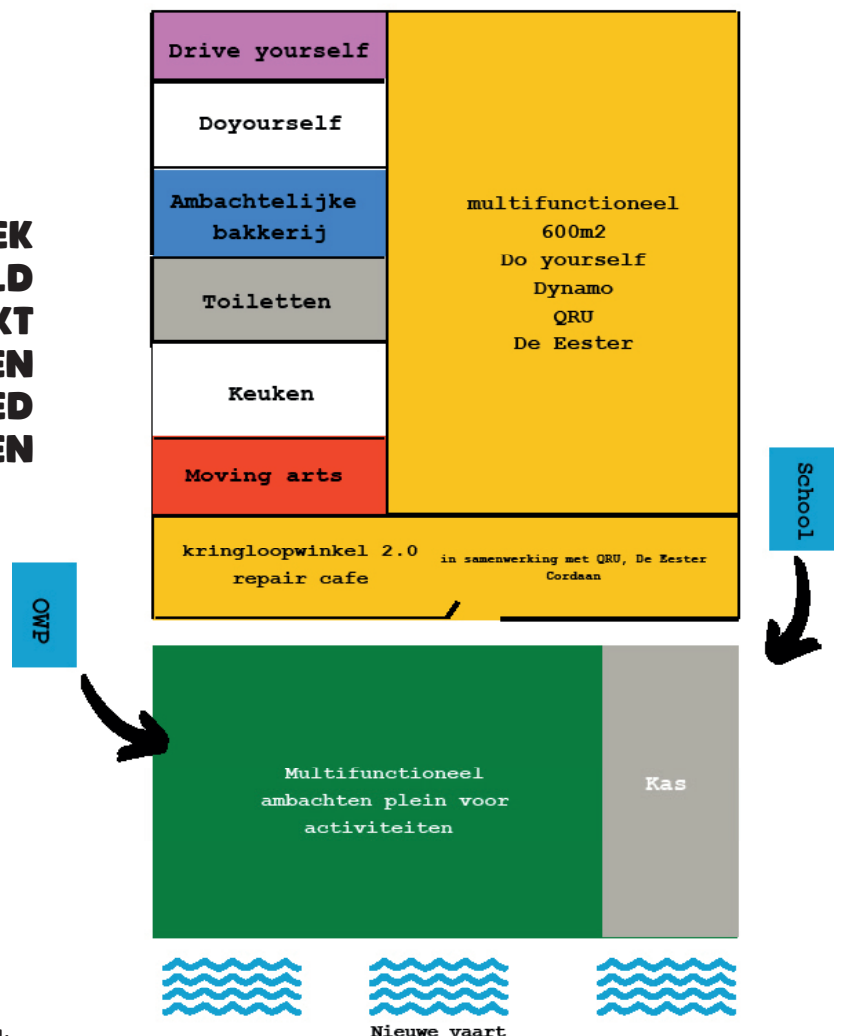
EK
LD
KT
EN
ED
EN

Drive yourself

Doyourself

Ambachtelijke bakkerij

Toiletten

Keuken

Moving arts

multifunctioneel
600m2
Do yourself
Dynamo
QRU
De Eester

kringloopwinkel 2.0
repair cafe

in samenwerking met QRU, De Eester Cordaan

School

OWP

Multifunctioneel ambachten plein voor activiteiten

Kas

Nieuwe vaart